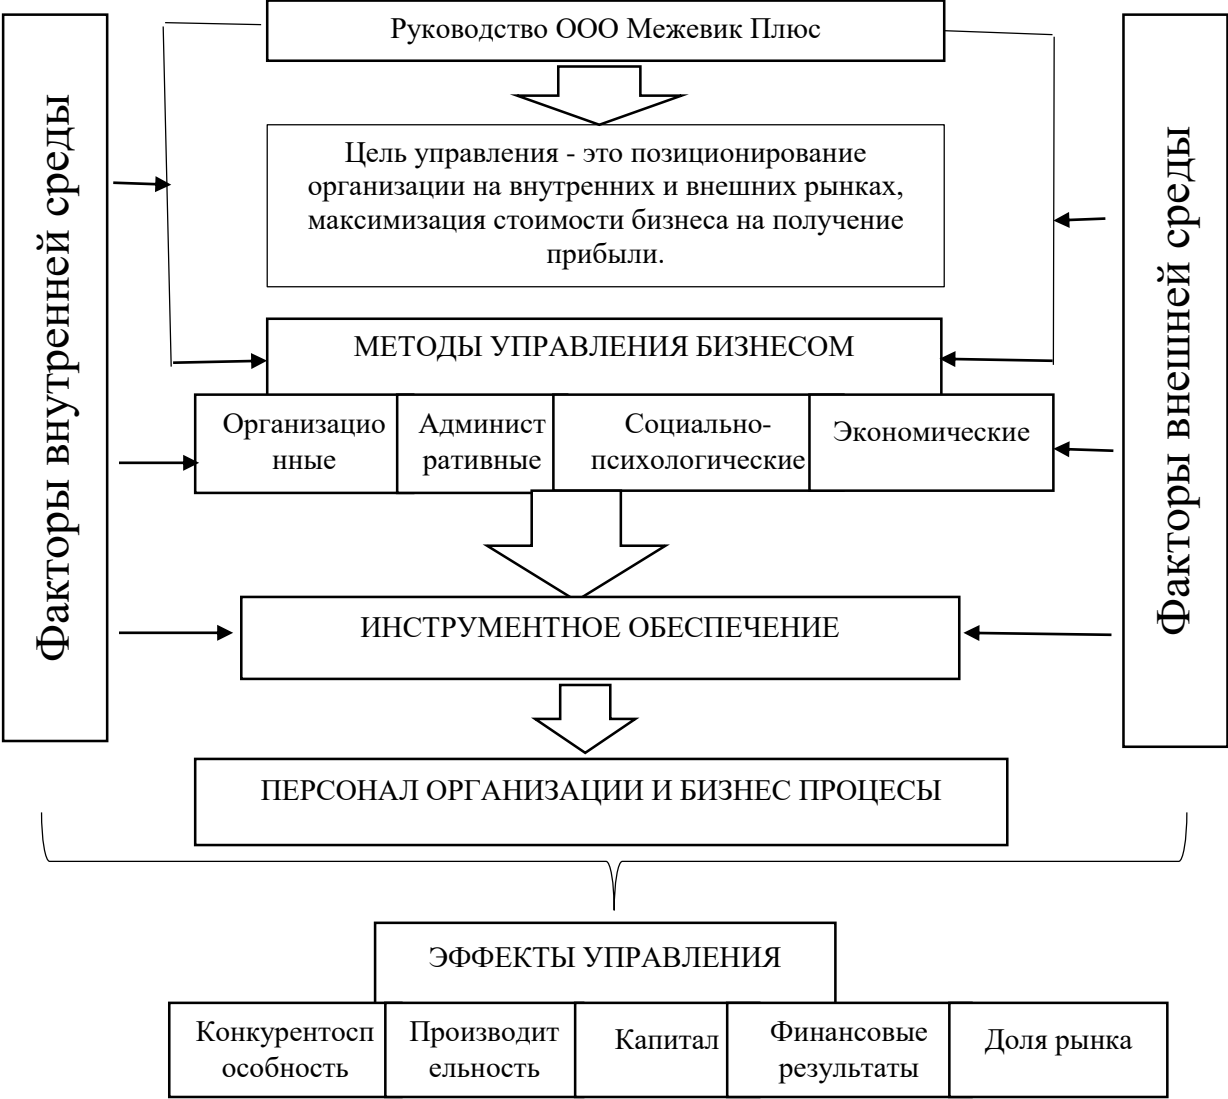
Факторы внутренней среды

Руководство ООО Межевик Плюс

Цель управления - это позиционирование организации на внутренних и внешних рынках, максимизация стоимости бизнеса на получение прибыли.

МЕТОДЫ УПРАВЛЕНИЯ БИЗНЕСОМ

| Организационные | Административные | Социально-психологические | Экономические |
|---|---|---|---|

ИНСТРУМЕНТНОЕ ОБЕСПЕЧЕНИЕ

ПЕРСОНАЛ ОРГАНИЗАЦИИ И БИЗНЕС ПРОЦЕСЫ

Факторы внешней среды

ЭФФЕКТЫ УПРАВЛЕНИЯ

| Конкурентоспособность | Производительность | Капитал | Финансовые результаты | Доля рынка |
|---|---|---|---|---|